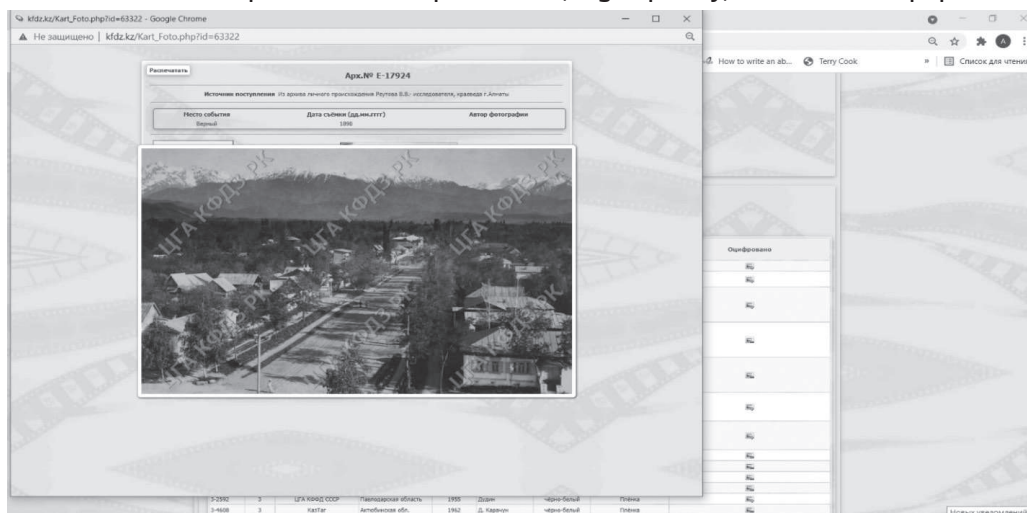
kfdz.kz/Kart_Foto.php?id=63322 - Google Chrome

▲ Не защищено | kfdz.kz/Kart_Foto.php?id=63322

How to write an ab... Terry Cook » Список для чтения

Распечатать

Арх.№ Е-17924

Источник поступления Из архива личного происхождения Реутова В.В.- исследователя, краеведа г.Алматы

| Место события | Дата съёмки (дд.мм.гггг) | Автор фотографии |
|---|---|---|
| Верный | 1896 | |

ЦГА КФДЗ РК

ЦГА КФДЗ РК

ЦГА КФДЗ РК

ЦГА КФДЗ РК

ЦГА КФДЗ РК

Оцифровано

| 3-2592 | 3 | ЦГА КФФД СССР | Павлодарская область | 1955 | Дудин | черно-белый | Пленка |
|---|---|---|---|---|---|---|---|
| 3-4608 | 3 | КазТаг | Актюбинская обл. | 1962 | Д. Каранун | черно-белый | Пленка |

Новых уведомлений